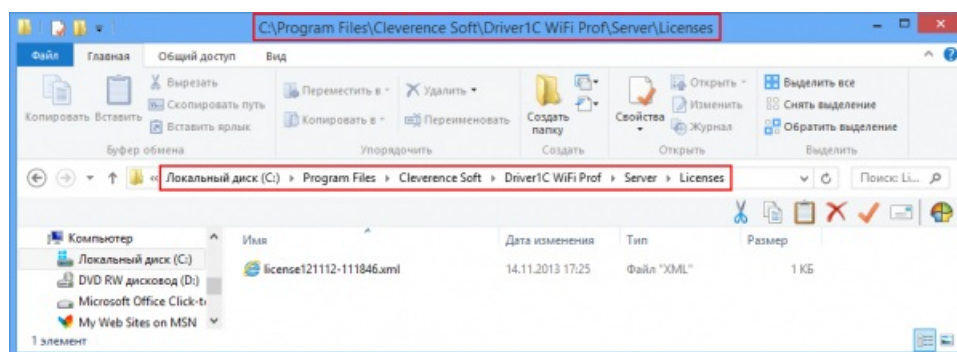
C:\Program Files\Cleverence Soft\Driver1C WiFi Prof\Server\Licenses

Файл Главная Общий доступ Вид

Копировать Вставить
Вырезать
Скопировать путь
Вставить ярлык
Буфер обмена

Переместить в
Копировать в
Удалить
Переименовать
Упорядочить

Создать папку
Создать

Свойства
Открыть
Изменить
Журнал
Открыть

Выделить все
Снять выделение
Обратить выделение
Выделить

« Локальный диск (C:) › Program Files › Cleverence Soft › Driver1C WiFi Prof › Server › Licenses

Поиск: Li...

Компьютер
Локальный диск (C:)
DVD RW дисковод (D:)
Microsoft Office Click-t
My Web Sites on MSN

| Имя | Дата изменения | Тип | Размер |
|---|---|---|---|
| license121112-111846.xml | 14.11.2013 17:25 | Файл "XML" | 1 КБ |

1 элемент